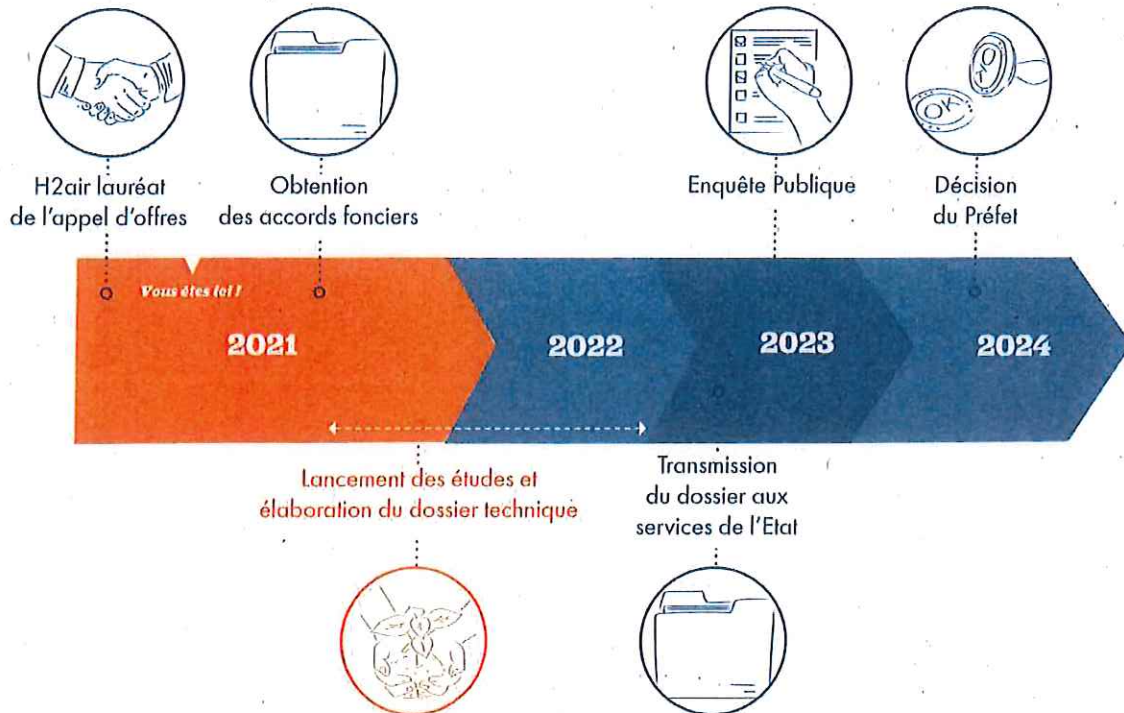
H2air lauréat de l'appel d'offres

Obtention des accords fonciers

Enquête Publique

Décision du Préfet

Vous êtes ici !

2021

2022

2023

2024

Lancement des études et élaboration du dossier technique

Transmission du dossier aux services de l'Etat

OK